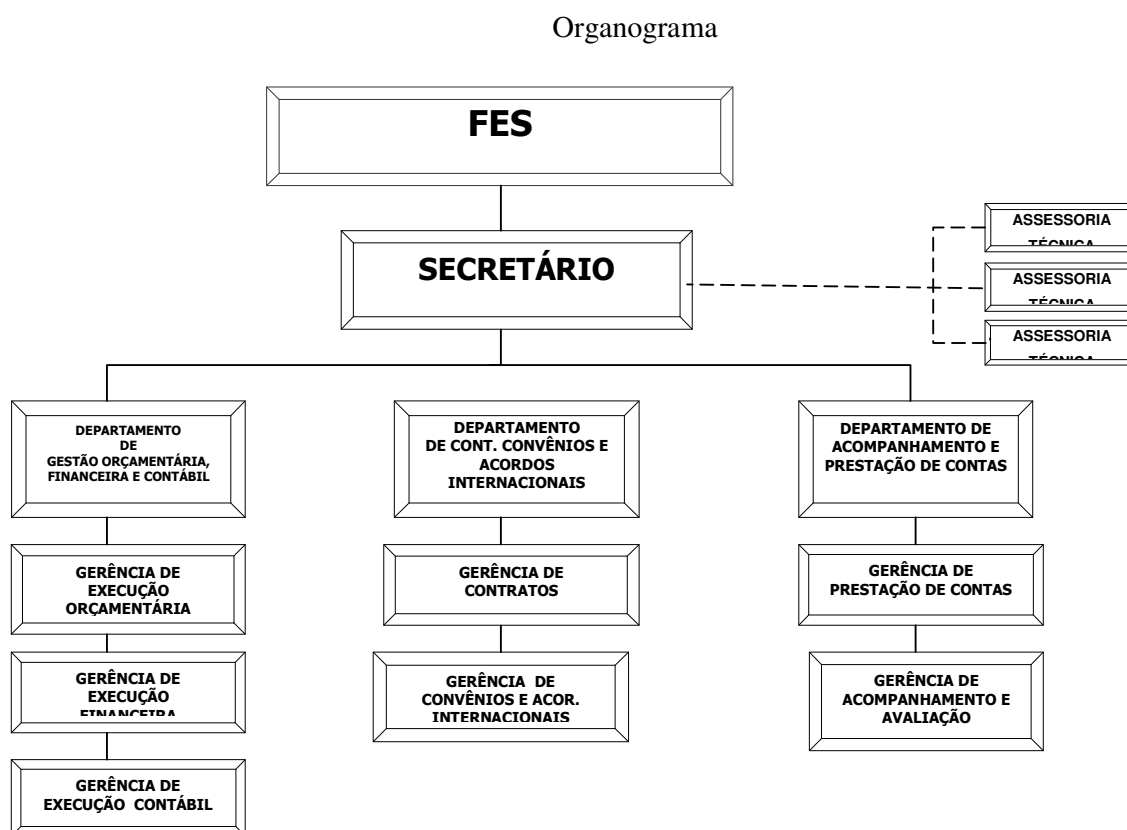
Organograma

FES

SECRETÁRIO

ASSESSORIA TÉCNICA

ASSESSORIA TÉCNICA

ASSESSORIA TÉCNICA

DEPARTAMENTO DE GESTÃO ORÇAMENTÁRIA, FINANCEIRA E CONTÁBIL

GERÊNCIA DE EXECUÇÃO ORÇAMENTÁRIA

GERÊNCIA DE EXECUÇÃO FINANCEIRA

GERÊNCIA DE EXECUÇÃO CONTÁBIL

DEPARTAMENTO DE CONT. CONVÊNIOS E ACORDOS INTERNACIONAIS

GERÊNCIA DE CONTRATOS

GERÊNCIA DE CONVÊNIOS E ACOR. INTERNACIONAIS

DEPARTAMENTO DE ACOMPANHAMENTO E PRESTAÇÃO DE CONTAS

GERÊNCIA DE PRESTAÇÃO DE CONTAS

GERÊNCIA DE ACOMPANHAMENTO E AVALIAÇÃO